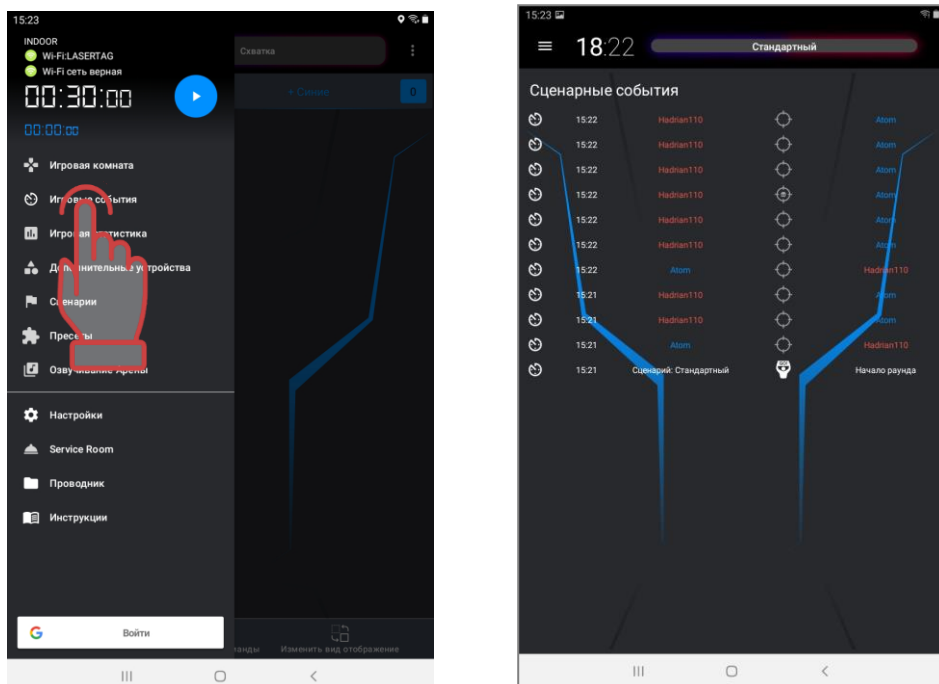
15:23

INDOOR
Wi-Fi:LASERTAG
Wi-Fi сеть верная

00:30:00

00:00:00

Схватка

+ Синие

0

Игровая комната
Игровые события
Игровая статистика
Дополнительные устройства
Сценарии
Пресеты
Озвучивание Арены

Настройки
Service Room
Проводник
Инструкции

Войти

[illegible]анды

Изменить вид отображение

15:23

18:22

Стандартный

Сценарные события

| | | | | |
|---|---|---|---|---|
| | 15:22 | Hadrian110 | | Atom |
| | 15:22 | Hadrian110 | | Atom |
| | 15:22 | Hadrian110 | | Atom |
| | 15:22 | Hadrian110 | | Atom |
| | 15:22 | Hadrian110 | | Atom |
| | 15:22 | Hadrian110 | | Atom |
| | 15:22 | Atom | | Hadrian110 |
| | 15:21 | Hadrian110 | | Atom |
| | 15:21 | Hadrian110 | | Atom |
| | 15:21 | Atom | | Hadrian110 |
| | 15:21 | Сценарий: Стандартный | | Начало раунда |